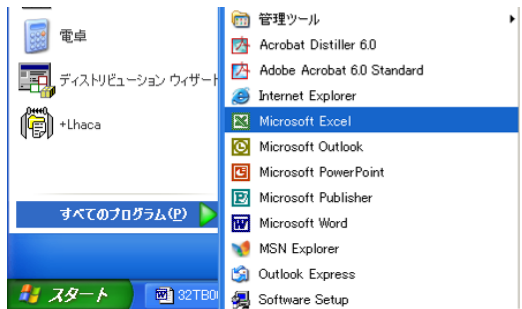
電卓

ディストリビューション ウィザード

+Lhaca

すべてのプログラム(P)

スタート

32TB0

管理ツール
Acrobat Distiller 6.0
Adobe Acrobat 6.0 Standard
Internet Explorer
Microsoft Excel
Microsoft Outlook
Microsoft PowerPoint
Microsoft Publisher
Microsoft Word
MSN Explorer
Outlook Express
Software Setup